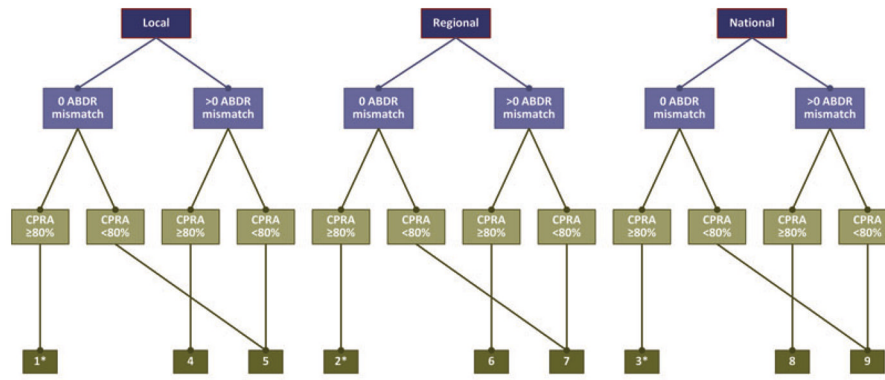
Local

0 ABDR mismatch

>0 ABDR mismatch

CPRA ≥80%

CPRA <80%

CPRA ≥80%

CPRA <80%

1*

4

5

Regional

0 ABDR mismatch

>0 ABDR mismatch

CPRA ≥80%

CPRA <80%

CPRA ≥80%

CPRA <80%

2*

6

7

National

0 ABDR mismatch

>0 ABDR mismatch

CPRA ≥80%

CPRA <80%

CPRA ≥80%

CPRA <80%

3*

8

9